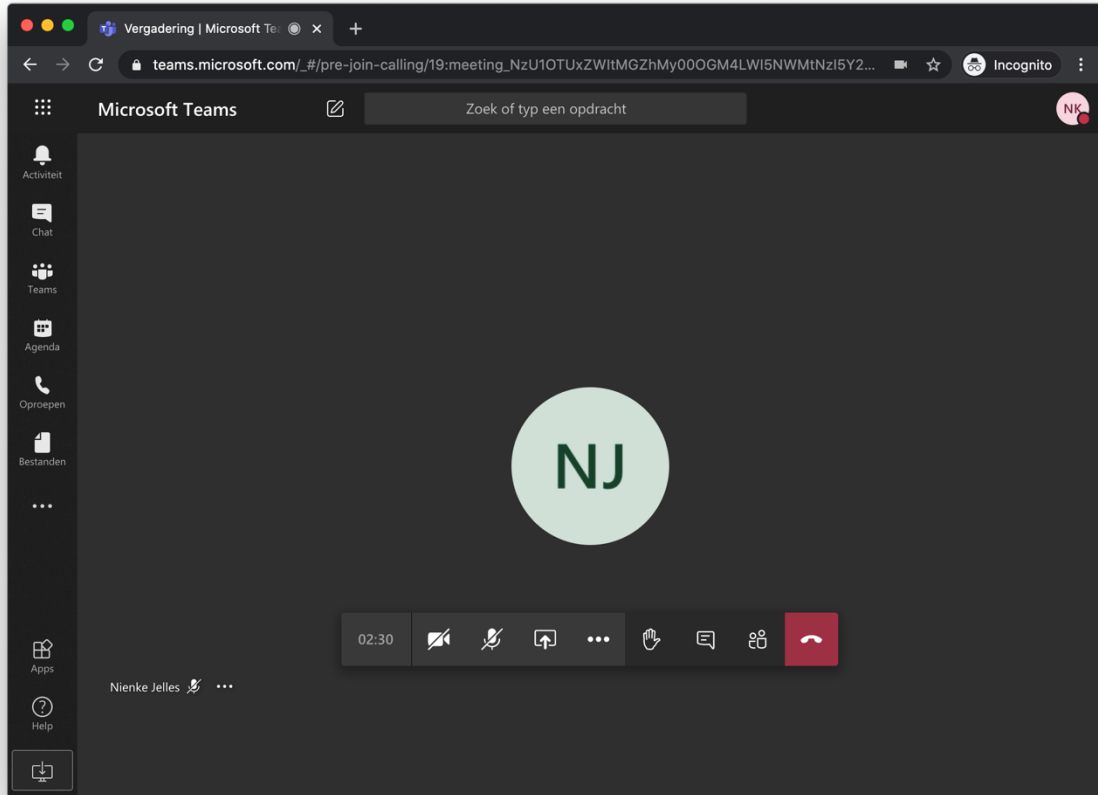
Vergadering | Microsoft Te

teams.microsoft.com/_#/pre-join-calling/19:meeting_NzU1OTUxZWItMGZhMy00OGM4LWI5NWMtNzI5Y2...

Incognito

Microsoft Teams

Zoek of typ een opdracht

NK

Activiteit

Chat

Teams

Agenda

Oproepen

Bestanden

...

Apps

Help

NJ

02:30

Nienke Jelles